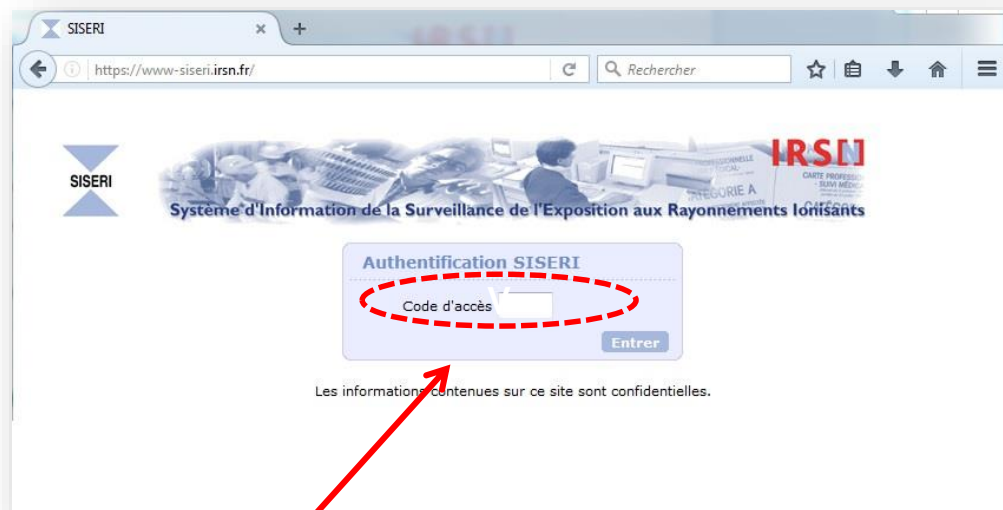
SISERI ×
+
https://www-siseri.irsn.fr/
Rechercher

SISERI
IRSN
CARTE PROFESSI
SUIVI MÉDICA
CATÉGORIE A
Système d'Information de la Surveillance de l'Exposition aux Rayonnements Ionisants

Authentification SISERI
Code d'accès
Entrer

Les informations contenues sur ce site sont confidentielles.